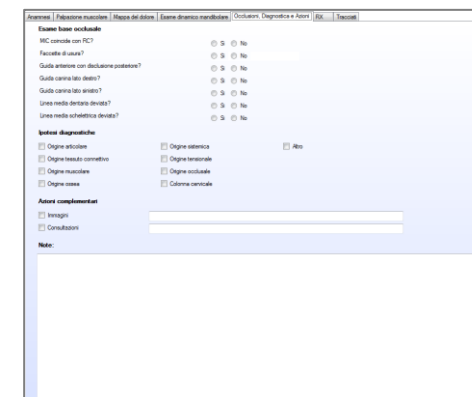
Anamnesi | Palpazione muscolare | Mappa del dolore | Esame dinamico mandibolare | Occlusioni, Diagnostica e Azioni | RX | Tracciati

Esame base occlusale

MIC coincide con RC? Sì No

Faccette di usura? Sì No

Guida anteriore con disclusione posteriore? Sì No

Guida canina lato destro? Sì No

Guida canina lato sinistro? Sì No

Linea media dentaria deviata? Sì No

Linea media scheletrica deviata? Sì No

Ipotesi diagnostiche

Origine articolare

Origine tessuto connettivo

Origine muscolare

Origine ossea

Origine sistemica

Origine tensionale

Origine occlusale

Colonna cervicale

Altro

Azioni complementari

Immagini

Consultazioni

Note: